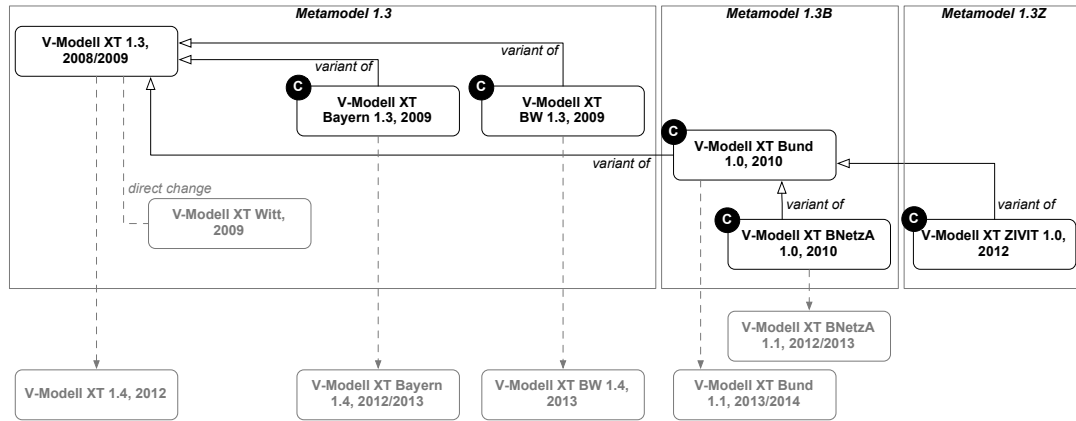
Metamodel 1.3

Metamodel 1.3B

Metamodel 1.3Z

V-Modell XT 1.3, 2008/2009

variant of

variant of

C V-Modell XT Bayern 1.3, 2009

C V-Modell XT BW 1.3, 2009

variant of

C V-Modell XT Bund 1.0, 2010

direct change

V-Modell XT Witt, 2009

variant of

C V-Modell XT BNetzA 1.0, 2010

variant of

C V-Modell XT ZIVIT 1.0, 2012

V-Modell XT BNetzA 1.1, 2012/2013

V-Modell XT 1.4, 2012

V-Modell XT Bayern 1.4, 2012/2013

V-Modell XT BW 1.4, 2013

V-Modell XT Bund 1.1, 2013/2014